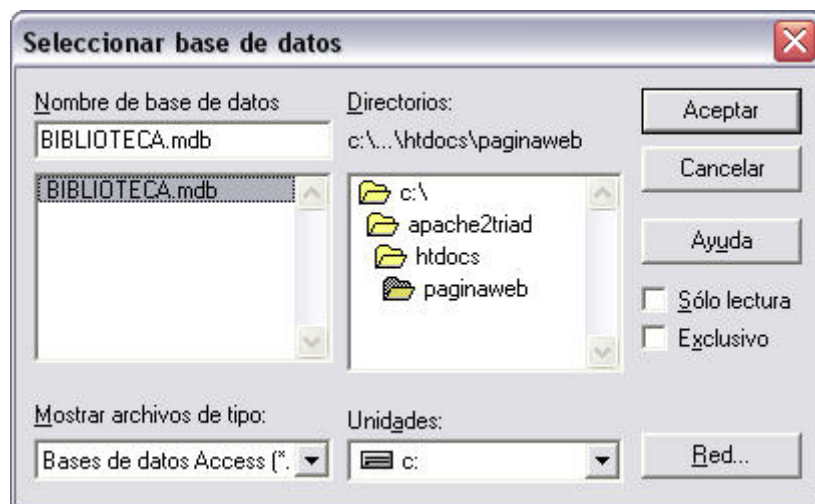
Seleccionar base de datos

Nombre de base de datos
BIBLIOTECA.mdb
BIBLIOTECA.mdb

Directorios:
c:\...\htdocs\paginaweb
c:\
apache2triad
htdocs
paginaweb

Aceptar
Cancelar
Ayuda
Sólo lectura
Exclusivo

Mostrar archivos de tipo:
Bases de datos Access (*.

Unidades:
c:

Red...